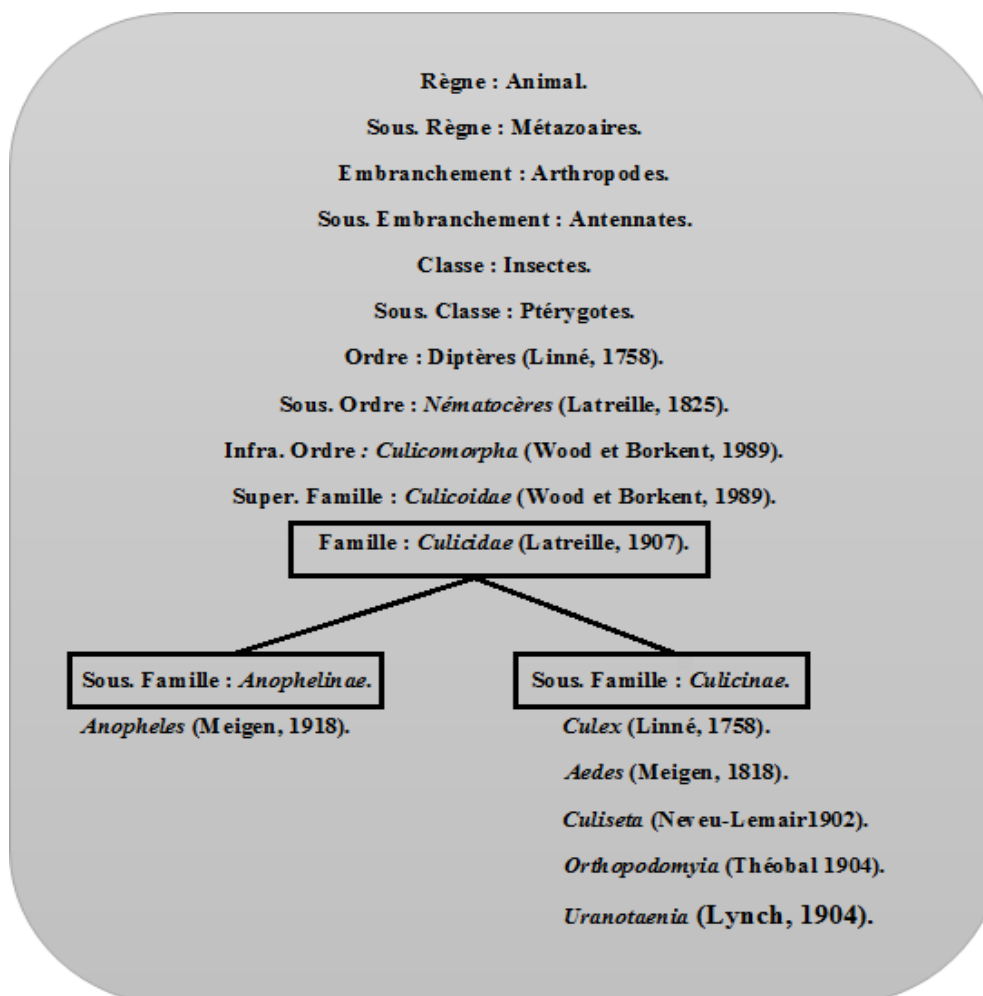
Règne : Animal.

Sous. Règne : Métazoaires.

Embranchement : Arthropodes.

Sous. Embranchement : Antennates.

Classe : Insectes.

Sous. Classe : Ptérygotes.

Ordre : Diptères (Linné, 1758).

Sous. Ordre : Nématocères (Latreille, 1825).

Infra. Ordre : Culicomorpha (Wood et Borkent, 1989).

Super. Famille : Culicoidae (Wood et Borkent, 1989).

Famille : Culicidae (Latreille, 1907).

Sous. Famille : Anophelinae.

Anopheles (Meigen, 1918).

Sous. Famille : Culicinae.

Culex (Linné, 1758).

Aedes (Meigen, 1818).

Culiseta (Neveu-Lemair1902).

Orthopodomyia (Théobal 1904).

Uranotaenia (Lynch, 1904).